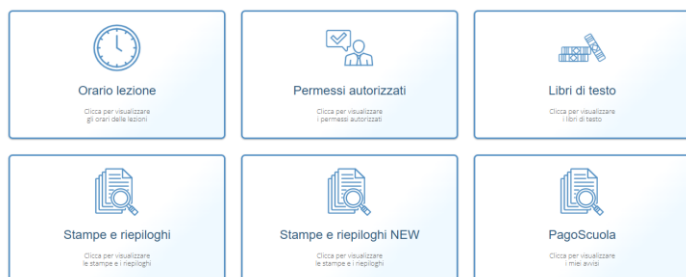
Orario lezione

Clicca per visualizzare gli orari delle lezioni

Permessi autorizzati

Clicca per visualizzare i permessi autorizzati

Libri di testo

Clicca per visualizzare i libri di testo

Stampe e riepiloghi

Clicca per visualizzare le stampe e i riepiloghi

Stampe e riepiloghi NEW

Clicca per visualizzare le stampe e i riepiloghi

PagoScuola

Clicca per visualizzare i miei avvisi